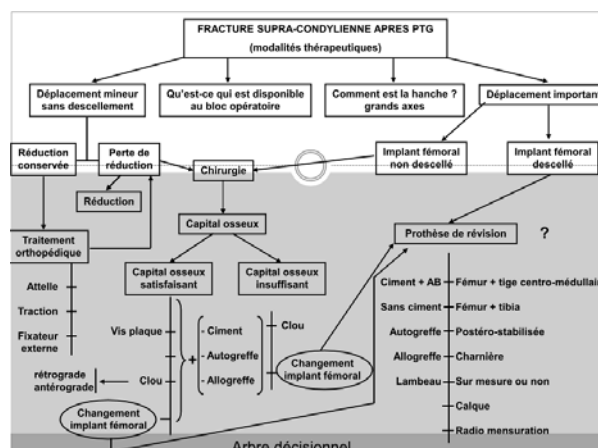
FRACTURE SUPRA-CONDYLIENNE APRES PTG
(modalités thérapeutiques)

Déplacement mineur sans descellement

Qu'est-ce qui est disponible au bloc opératoire

Comment est la hanche ? grands axes

Déplacement important

Réduction conservée

Perte de réduction

Chirurgie

Implant fémoral non descellé

Implant fémoral descellé

Réduction

Capital osseux

Traitement orthopédique

Prothèse de révision

?

Capital osseux satisfaisant

Capital osseux insuffisant

Attelle

Traction

Fixateur externe

Vis plaque

- Ciment

- Autogreffe

- Allogreffe

Clou

Changement implant fémoral

rétrograde antérograde

Clou

Changement implant fémoral

Ciment + AB

Fémur + tige centro-médullai

Sans ciment

Fémur + tibia

Autogreffe

Postéro-stabilisée

Allogreffe

Charnière

Lambeau

Sur mesure ou non

Calque

Radio mensuration

Arbre décisionnel